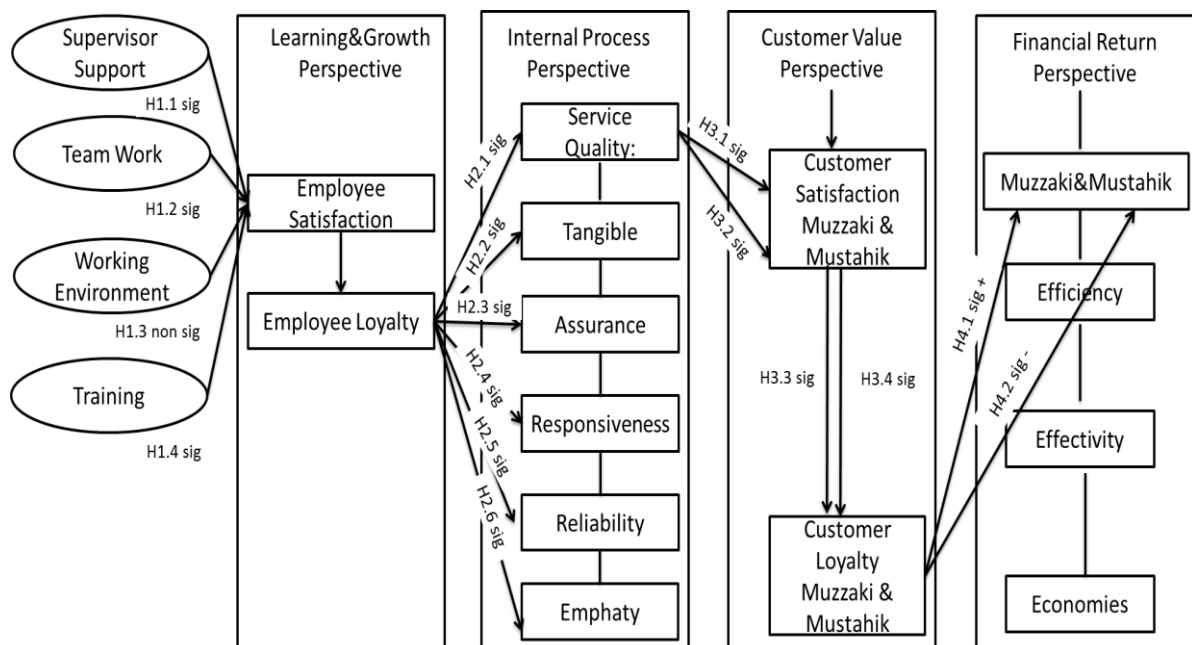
Supervisor Support

H1.1 sig

Team Work

H1.2 sig

Working Environment

H1.3 non sig

Training

H1.4 sig

Learning&Growth Perspective

Employee Satisfaction

Employee Loyalty

Internal Process Perspective

H2.1 sig

H2.2 sig

H2.3 sig

H2.4 sig

H2.5 sig

H2.6 sig

Service Quality:

Tangible

Assurance

Responsiveness

Reliability

Emphaty

Customer Value Perspective

H3.1 sig

H3.2 sig

Customer Satisfaction Muzzaki & Mustahik

H3.3 sig

H3.4 sig

Customer Loyalty Muzzaki & Mustahik

Financial Return Perspective

H4.1 sig +

H4.2 sig -

Muzzaki&Mustahik

Efficiency

Effectivity

Economies